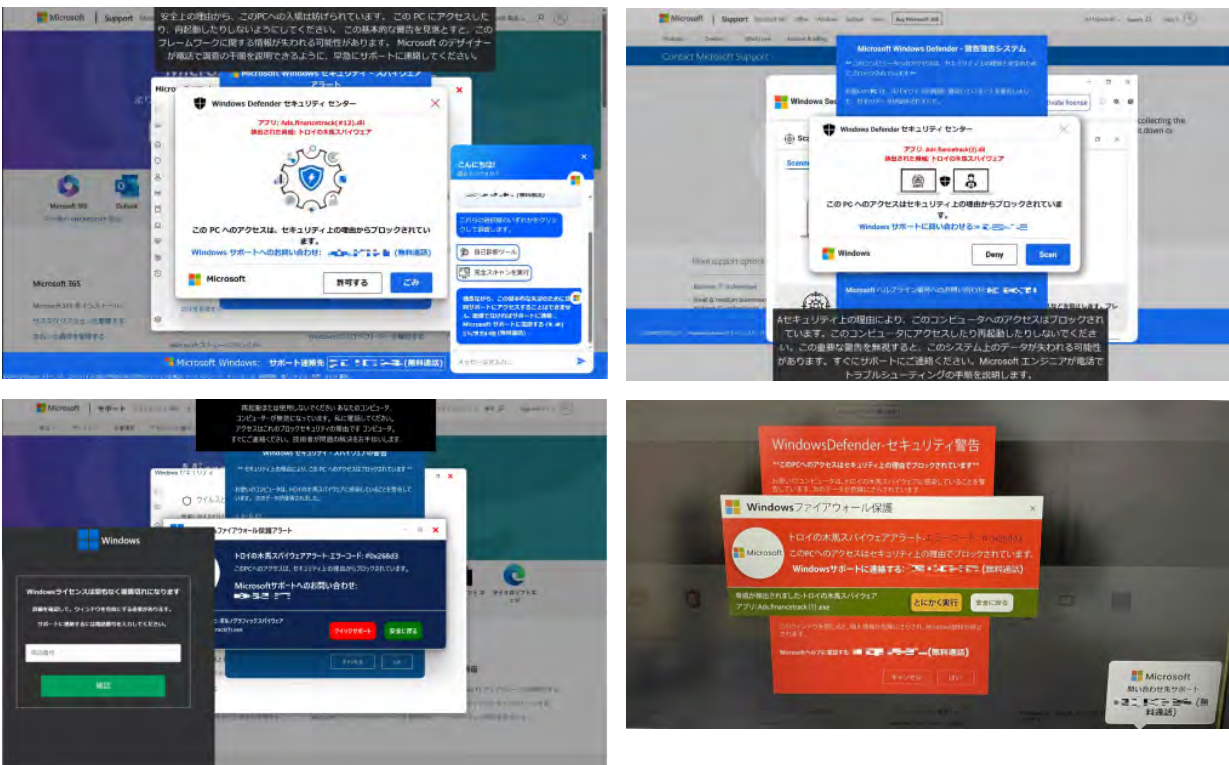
Microsoft | Support

安全上の理由から、このPCへの入場は妨げられています。このPCにアクセスしたり再起動したりしないようにしてください。この基本的な警告を見落とすと、このフレームワークに関する情報が失われる可能性があります。Microsoft のデザイナーが電話で調査の手順を説明できるように、早急にサポートに連絡してください。

Microsoft Windows セキュリティ - スパイウェアアラート

Windows Defender セキュリティ センター

アプリ: Ads.financetrack(#13).dll
検出された脅威: トロイの木馬スパイウェア

この PC へのアクセスは、セキュリティ上の理由からブロックされています。

Windows サポートへのお問い合わせ: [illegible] (無料通話)

Microsoft

許可する

ごみ

こんにちは!

自己診断ツール

完全スキャンを実行

Microsoft 365

Outlook

Microsoft Windows: サポート連絡先 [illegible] (無料通話)

メッセージを入力...

Microsoft | Support

Contact Microsoft Support

Microsoft Windows Defender - 警告警告システム

Windows Defender セキュリティ センター

アプリ: Ads.financetrack(2).dll
検出された脅威: トロイの木馬スパイウェア

この PC へのアクセスはセキュリティ上の理由からブロックされています。

Windows サポートに問い合わせる: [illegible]

Windows

Deny

Scan

collecting the

Aセキュリティ上の理由により、このコンピュータへのアクセスはブロックされています。このコンピュータにアクセスしたり再起動したりしないでください。この重要な警告を無視すると、このシステム上のデータが失われる可能性があります。すぐにサポートにご連絡ください。Microsoft エンジニアが電話でトラブルシューティングの手順を説明します。

Microsoft | サポート

再起動または使用しないでください あなたのコンピュータ。コンピュータが無効になっています。私に電話してください。アクセスはこれのブロックセキュリティの理由です コンピュータ。すぐにご連絡ください。技術者が問題の解決をお手伝いします。

Windows セキュリティ - スパイウェアの警告

** セキュリティ上の理由により、この PC へのアクセスはブロックされています **

Windows

ファイアウォール保護アラート

トロイの木馬スパイウェアアラート- エラーコード: #0x268d3

このPCへのアクセスは、セキュリティ上の理由からブロックされています。

Microsoftサポートへのお問い合わせ:

Windowsライセンスは間もなく有効期限切れになります

確認

クイックサポート

安全に戻る

キャンセル

OK

WindowsDefender-セキュリティ警告

** このPCへのアクセスはセキュリティ上の理由でブロックされています **

Windowsファイアウォール保護

トロイの木馬スパイウェアアラート エラーコード: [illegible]

Microsoft

このPCへのアクセスはセキュリティ上の理由でブロックされています。

Windowsサポートに連絡する: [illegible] (無料通話)

脅威が検出されました-トロイの木馬スパイウェア
アプリ:Ads.financetrack (1).exe

とにかく実行

安全に戻る

Microsoftヘルプに電話する: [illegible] (無料通話)

キャンセル

はい

Microsoft
問い合わせ先サポート
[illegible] (無料通話)